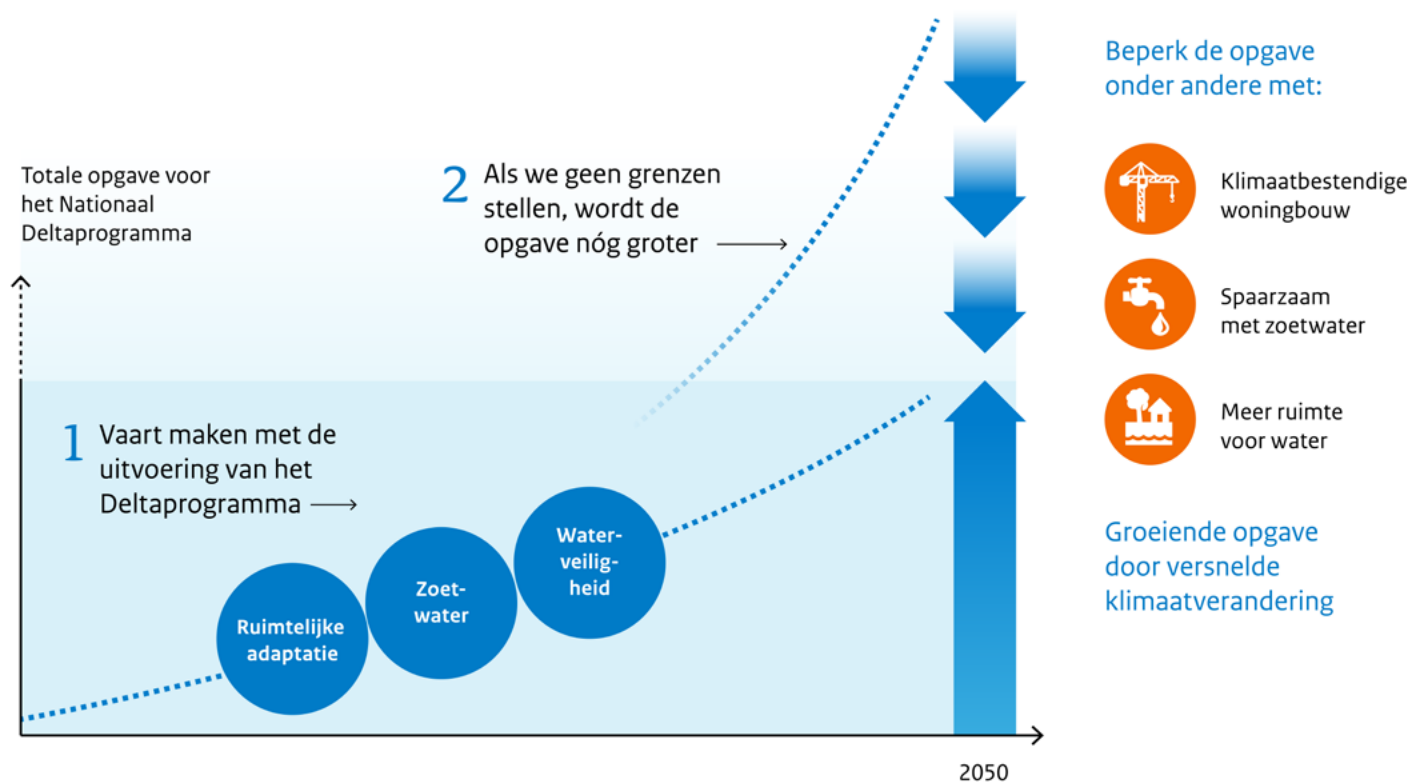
Totale opgave voor het Nationaal Deltaprogramma

2 Als we geen grenzen stellen, wordt de opgave nóg groter

1 Vaart maken met de uitvoering van het Deltaprogramma

Ruimtelijke adaptatie

Zoetwater

Waterveiligheid

2050

Beperk de opgave onder andere met:

Klimaatbestendige woningbouw

Spaarzaam met zoetwater

Meer ruimte voor water

Groeiende opgave door versnelde klimaatverandering